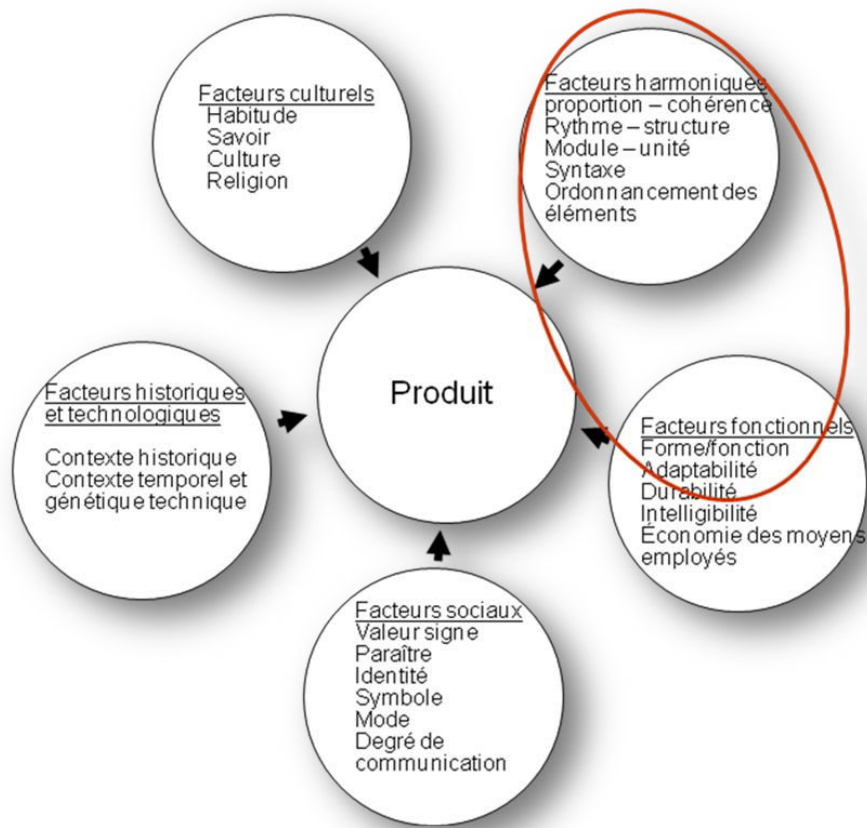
Facteurs culturels
Habitude
Savoir
Culture
Religion

Facteurs harmoniques
proportion – cohérence
Rythme – structure
Module – unité
Syntaxe
Ordonnancement des éléments

Facteurs historiques et technologiques

Contexte historique
Contexte temporel et génétique technique

Produit

Facteurs fonctionnels
Forme/fonction
Adaptabilité
Durabilité
Intelligibilité
Économie des moyens employés

Facteurs sociaux
Valeur signe
Paraître
Identité
Symbole
Mode
Degré de communication